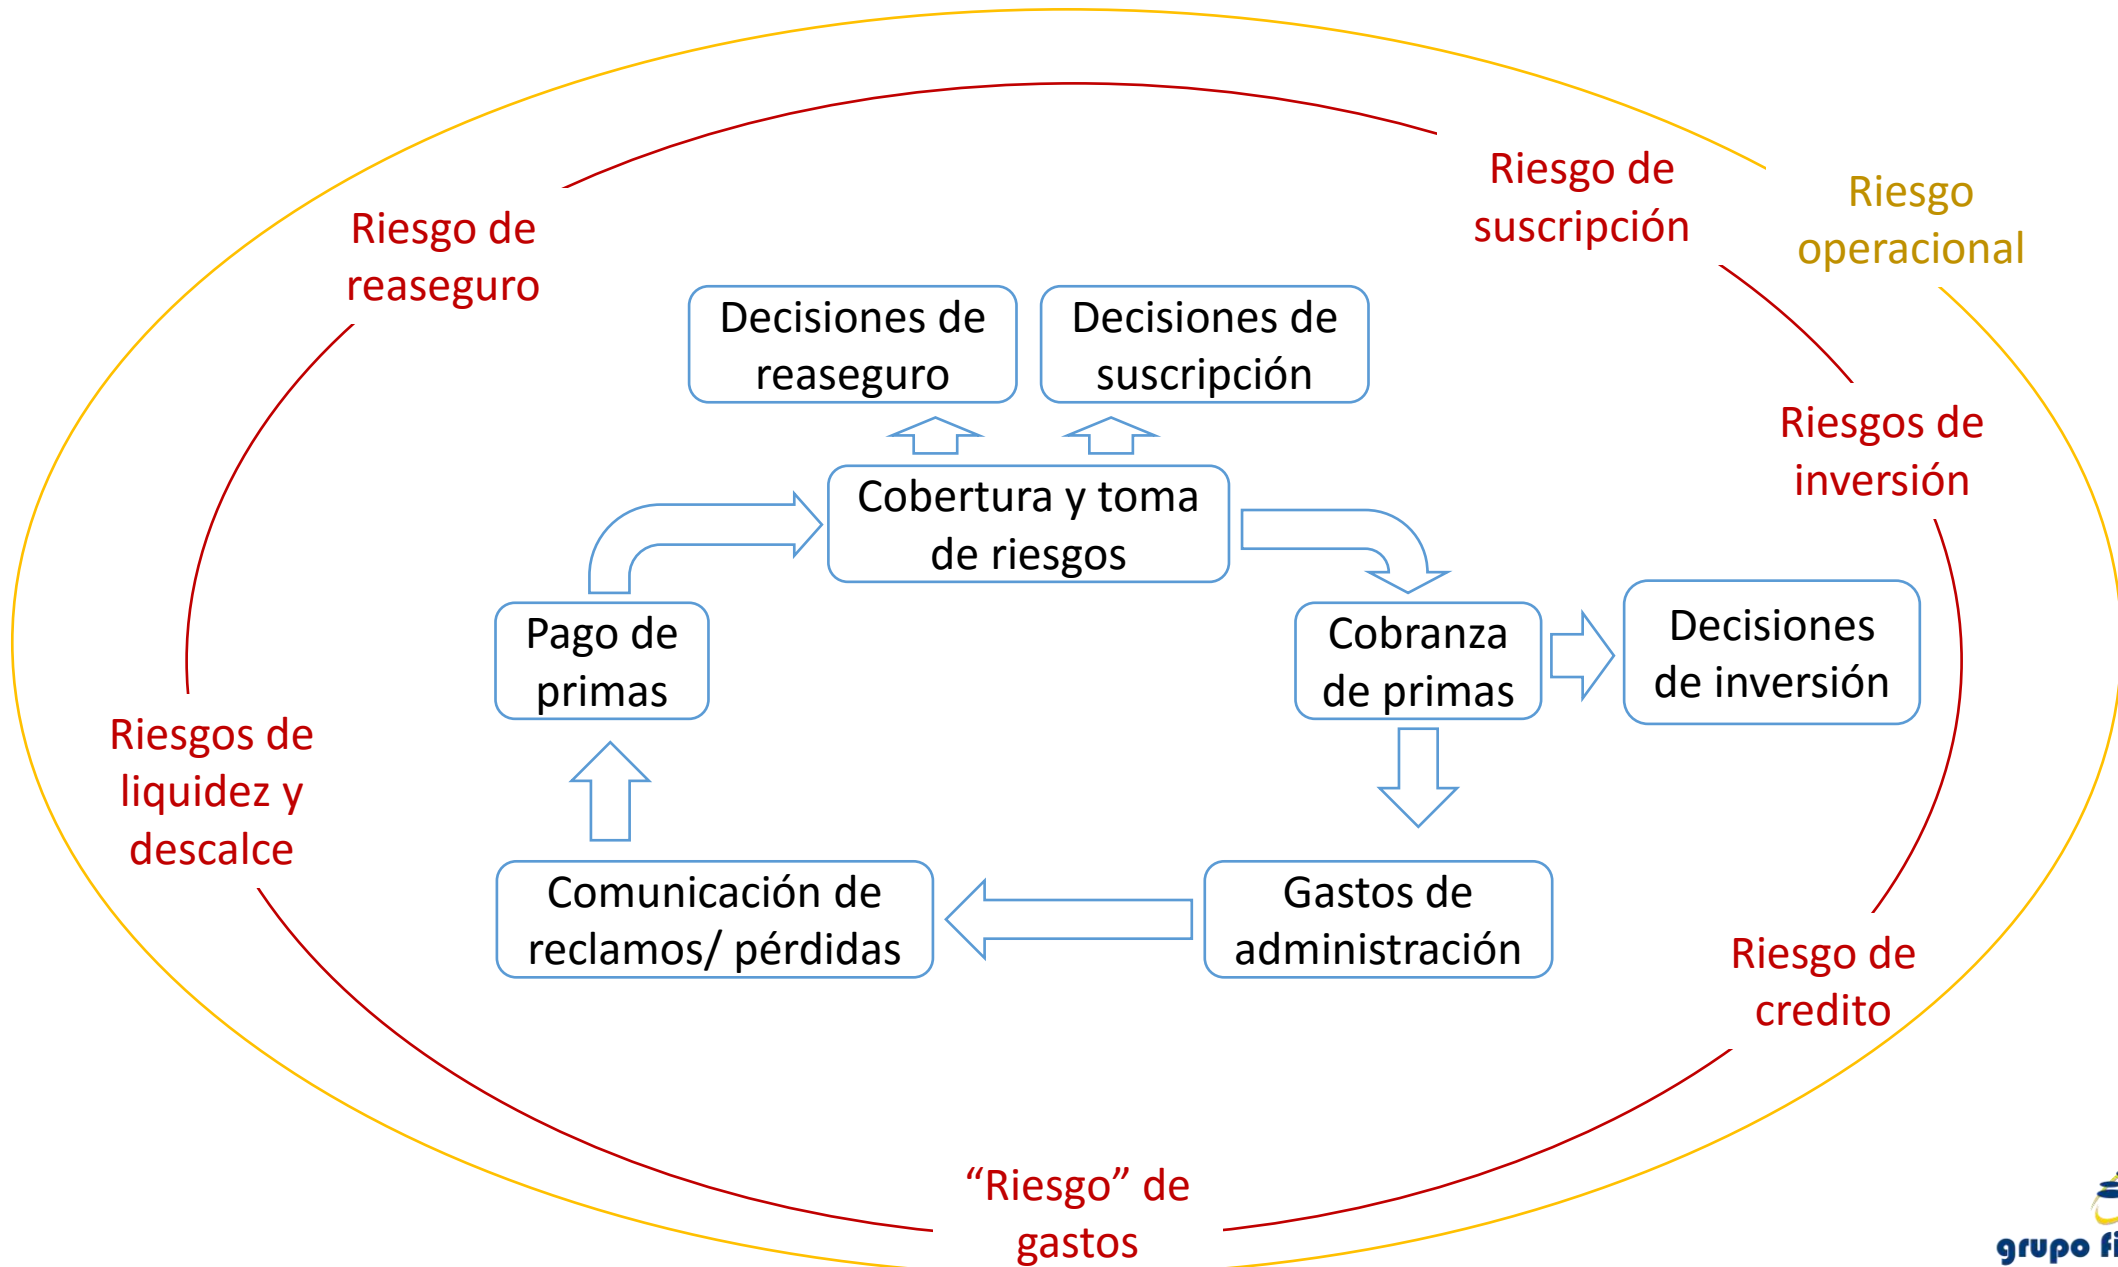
Riesgo de reaseguro

Riesgo de suscripción

Riesgo operacional

Decisiones de reaseguro

Decisiones de suscripción

Riesgos de inversión

Cobertura y toma de riesgos

Pago de primas

Cobranza de primas

Decisiones de inversión

Riesgos de liquidez y descalce

Comunicación de reclamos/ pérdidas

Gastos de administración

Riesgo de credito

“Riesgo” de gastos

grupo fi